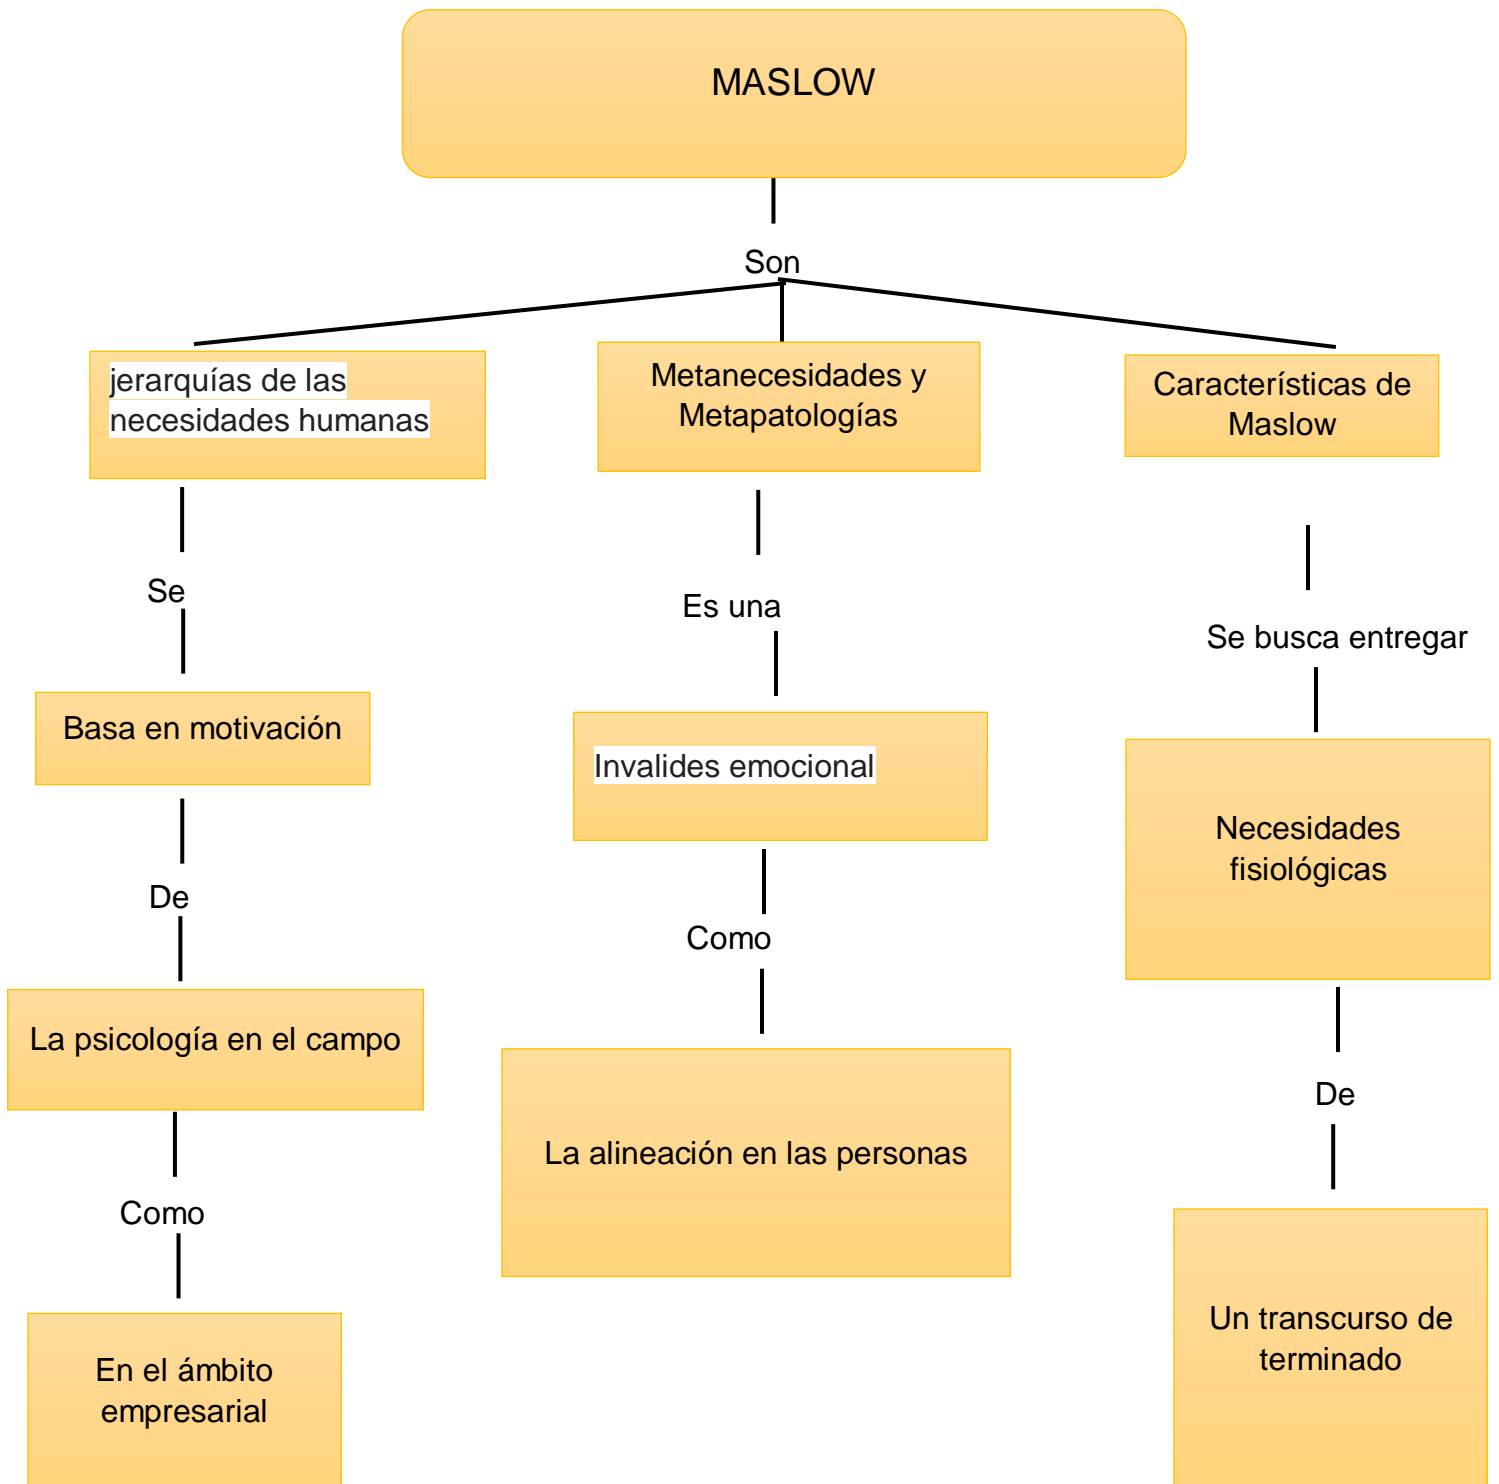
MASLOW

Son

jerarquías de las necesidades humanas

Se

Basa en motivación

De

La psicología en el campo

Como

En el ámbito empresarial

Metanecesidades y Metapatologías

Es una

Invalides emocional

Como

La alineación en las personas

Características de Maslow

Se busca entregar

Necesidades fisiológicas

De

Un transcurso de terminado